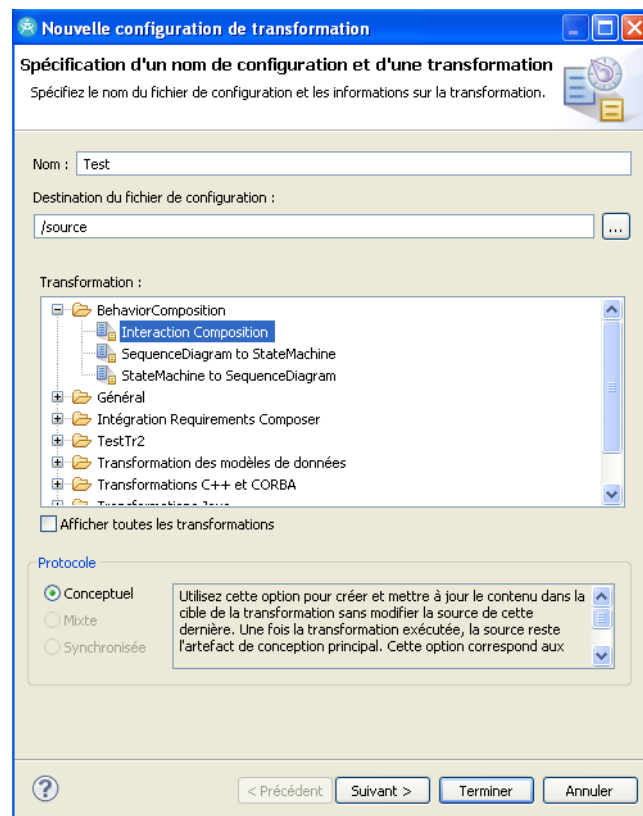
Nouvelle configuration de transformation

Spécification d'un nom de configuration et d'une transformation

Spécifiez le nom du fichier de configuration et les informations sur la transformation.

Nom : Test

Destination du fichier de configuration :

/source

...

Transformation :

BehaviorComposition
Interaction Composition
SequenceDiagram to StateMachine
StateMachine to SequenceDiagram
Général
Intégration Requirements Composer
TestTr2
Transformation des modèles de données
Transformations C++ et CORBA
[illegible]

Afficher toutes les transformations

Protocole

Conceptuel
Mixte
Synchronisée

Utilisez cette option pour créer et mettre à jour le contenu dans la cible de la transformation sans modifier la source de cette dernière. Une fois la transformation exécutée, la source reste l'artefact de conception principal. Cette option correspond aux

?

< Précédent
Suivant >
Terminer
Annuler